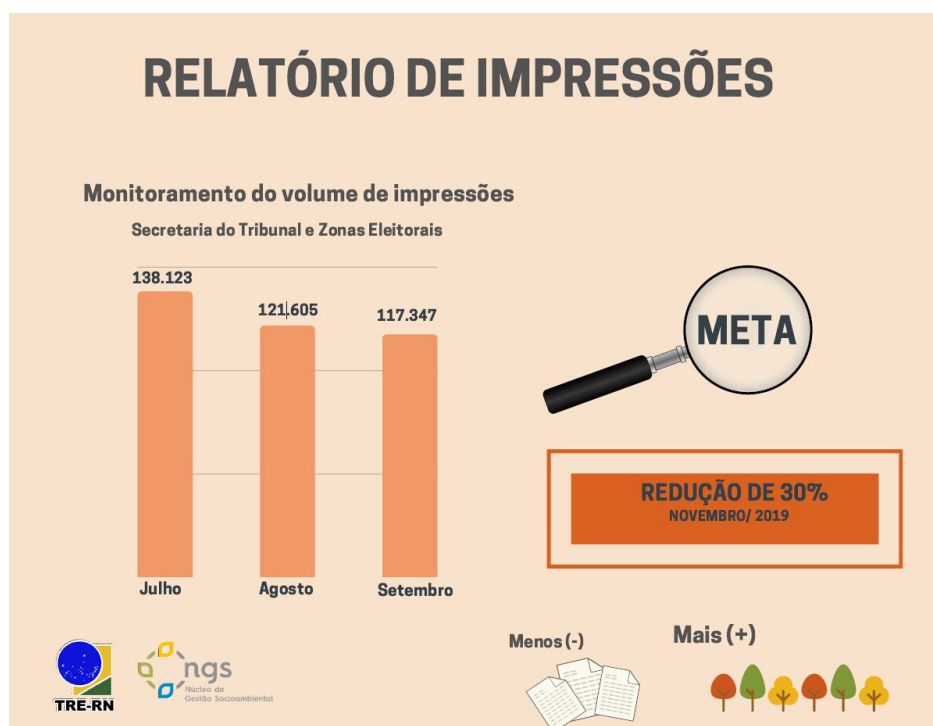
RELATÓRIO DE IMPRESSÕES

Monitoramento do volume de impressões

Secretaria do Tribunal e Zonas Eleitorais

138.123

121.605

117.347

Julho

Agosto

Setembro

META

REDUÇÃO DE 30%
NOVEMBRO/ 2019

Menos (-)

Mais (+)

TRE-RN

ngs
Núcleo de Gestão Socioambiental